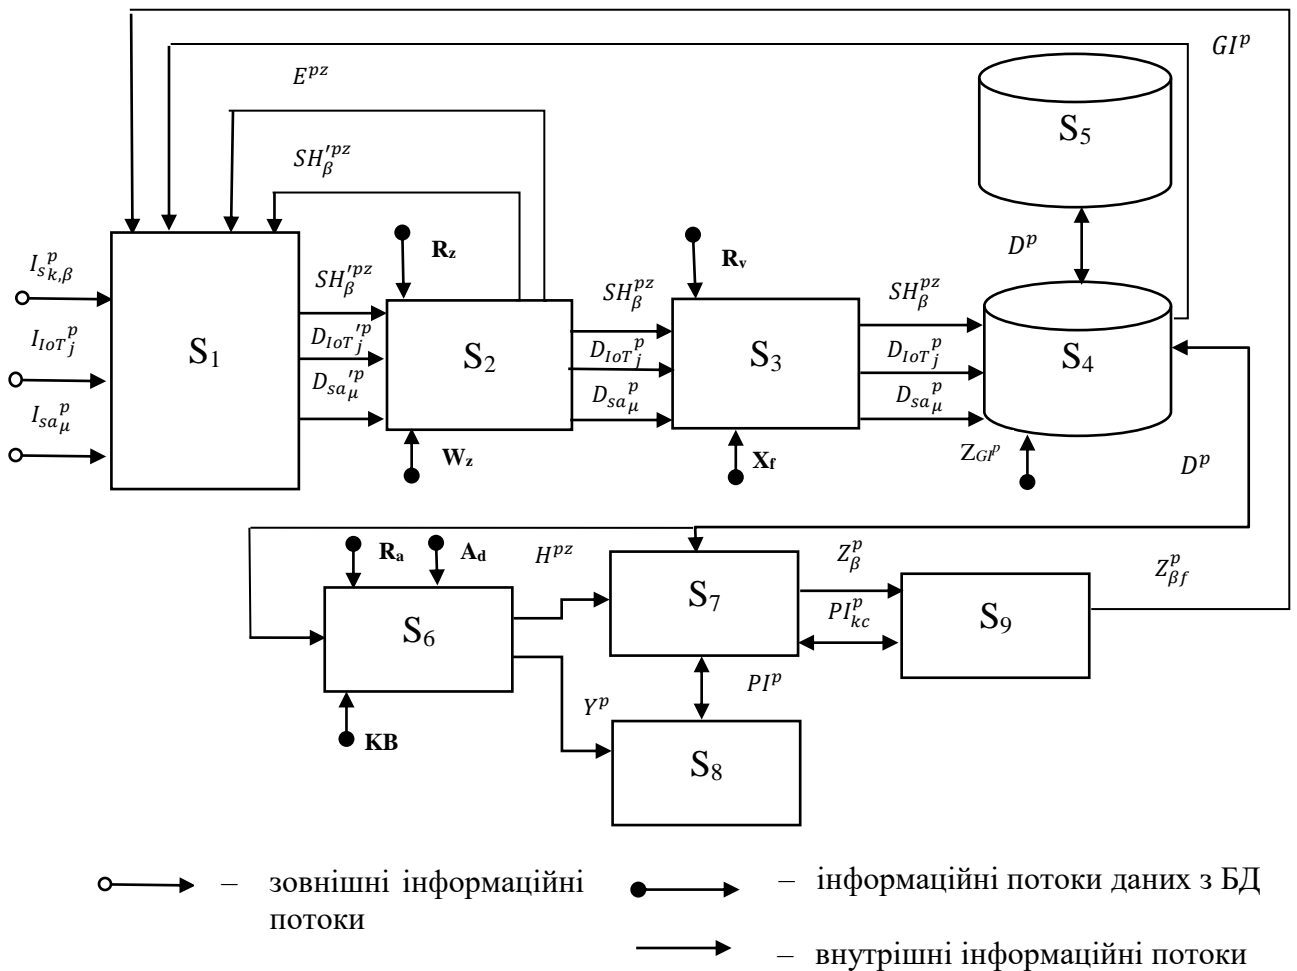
$GI^p$

$E^{pz}$

$S_5$

$SH_\beta^{\prime pz}$

$D^p$

$R_z$

$R_v$

$I_{s_{k,\beta}}^p$

$SH_\beta^{\prime pz}$

$SH_\beta^{pz}$

$SH_\beta^{pz}$

$I_{IoT_j}^p$

$S_1$

$D_{IoT_j}^{\prime p}$

$S_2$

$D_{IoT_j}^p$

$S_3$

$D_{IoT_j}^p$

$S_4$

$D_{sa_\mu}^{\prime p}$

$D_{sa_\mu}^p$

$D_{sa_\mu}^p$

$I_{sa_\mu}^p$

$W_z$

$X_f$

$Z_{GI^p}$

$D^p$

$R_a$

$A_d$

$H^{pz}$

$Z_\beta^p$

$Z_{\beta f}^p$

$S_7$

$PI_{kc}^p$

$S_9$

$S_6$

$PI^p$

$Y^p$

KB

$S_8$

– зовнішні інформаційні потоки

– інформаційні потоки даних з БД

– внутрішні інформаційні потоки